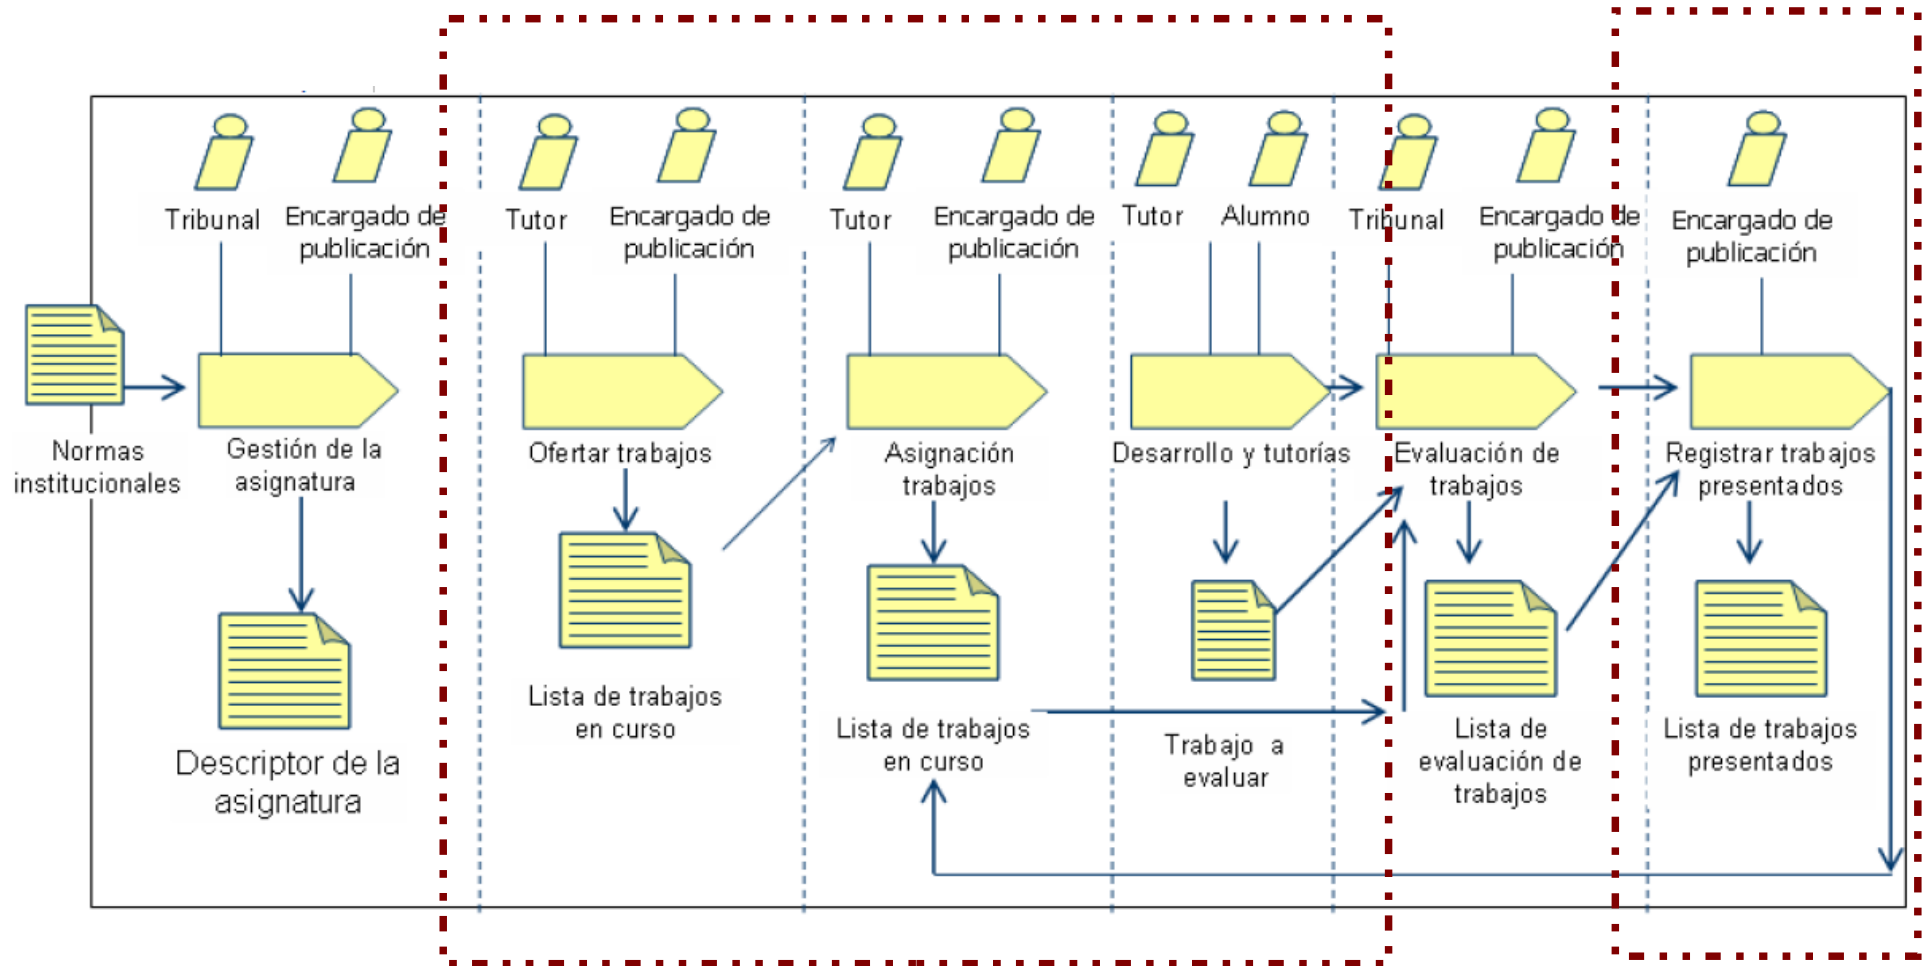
Tribunal
Encargado de publicación
Normas institucionales
Gestión de la asignatura
Descriptor de la asignatura

Tutor
Encargado de publicación
Ofertar trabajos
Lista de trabajos en curso

Tutor
Encargado de publicación
Asignación trabajos
Lista de trabajos en curso

Tutor
Alumno
Desarrollo y tutorías
Trabajo a evaluar

Tribunal
Encargado de publicación
Evaluación de trabajos
Lista de evaluación de trabajos

Encargado de publicación
Registrar trabajos presentados
Lista de trabajos presentados